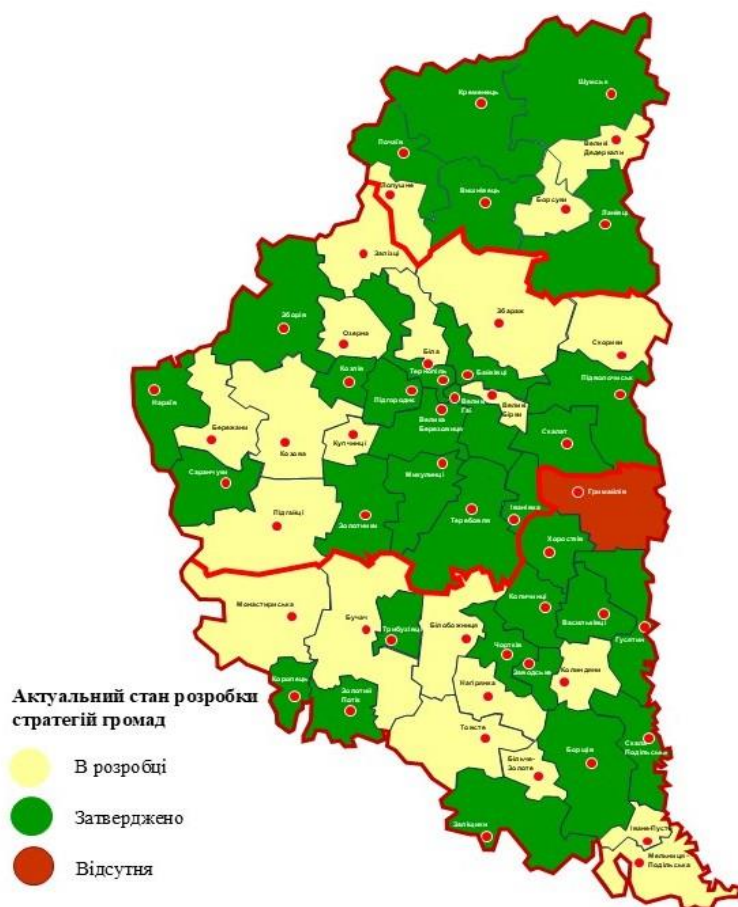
Кременець
Шумськ
Почаїв
Великі Дедеркали
Вишнівець
Борсуки
Ланівці
Залісці
Збараж
Зборів
Озерна
Скориків
Біла
Байківці
Нараїв
Козлів
Тернопіль
Великі Гаї
Великі Бірки
Підволочиськ
Бережани
Підгородне
Велика Березовиця
Скалат
Козова
Купчинці
Саранчуки
Микулинці
Гримайлів
Підгайці
Золотники
Теребовля
Іванівка
Хоростків
Монастириська
Бучач
Трибухівці
Білобожниця
Колиндяни
Копичинці
Васильківці
Гусятин
Чортків
Заводське
Нагірянка
Коропець
Золотий Потік
Товсте
Борщів
Скала-Подільська
Більче-Золоте
Заліщики
Іване-Пусте
Мельниця-Подільська
Актуальний стан розробки стратегій громад
В розробці
Затверджено
Відсутня